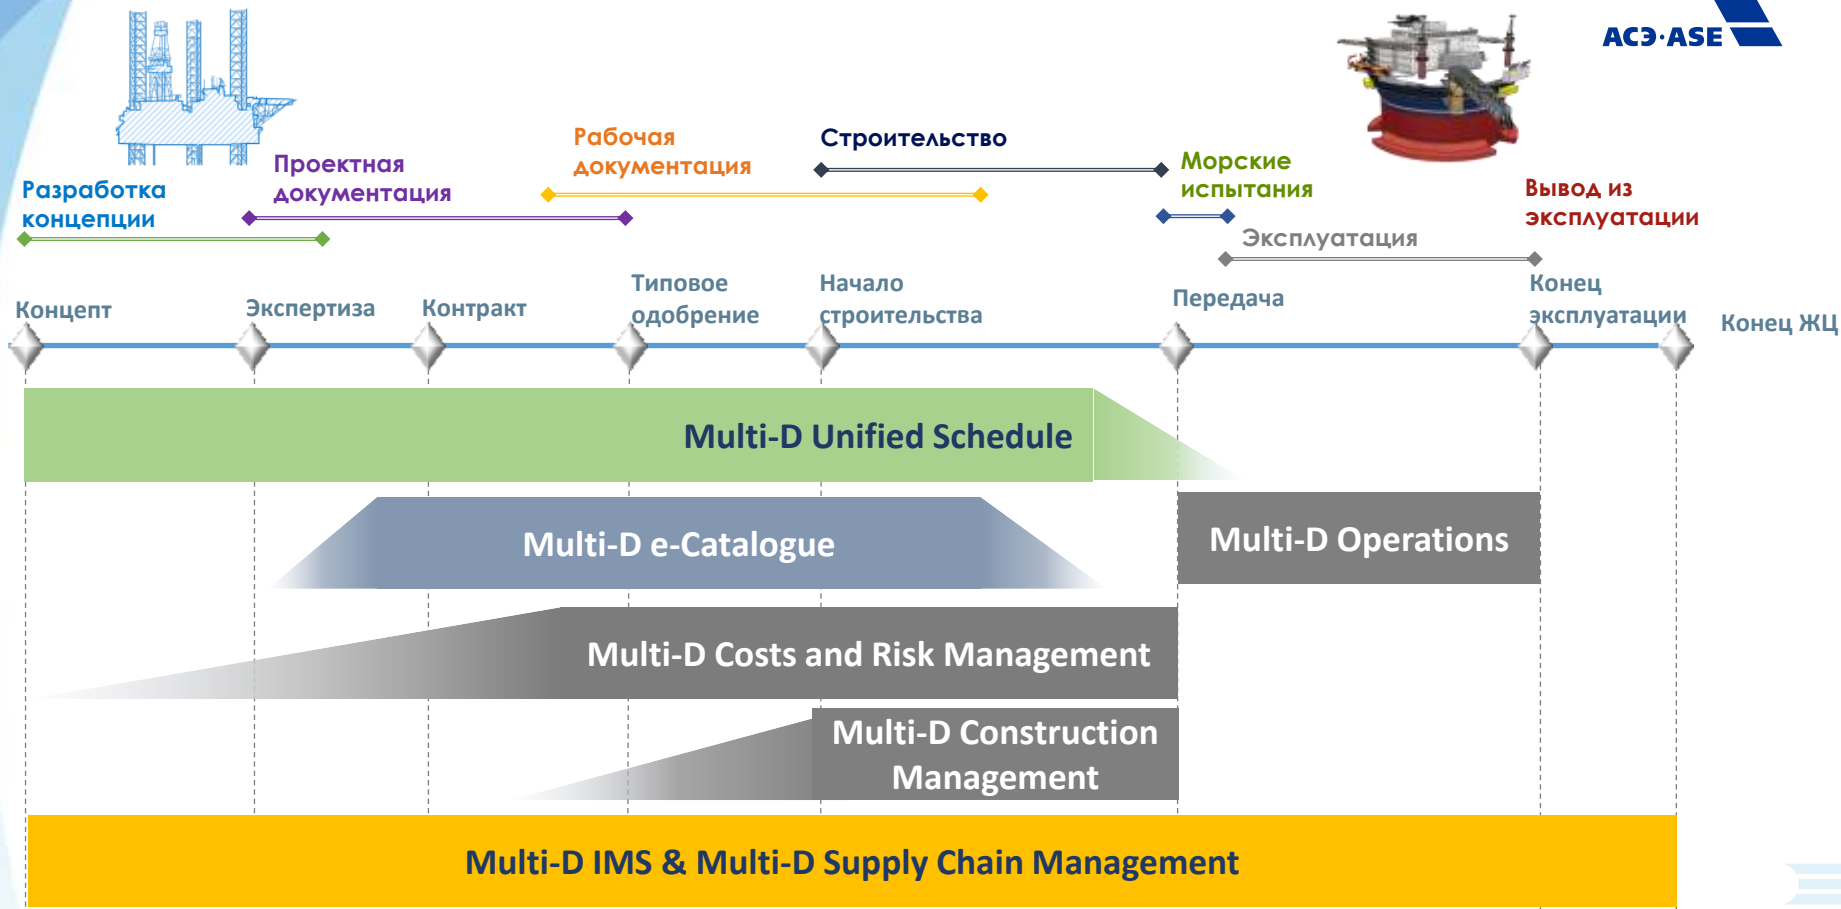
АСЭ·ASE

Разработка концепции

Проектная документация

Рабочая документация

Строительство

Морские испытания

Вывод из эксплуатации

Эксплуатация

Концепт

Экспертиза

Контракт

Типовое одобрение

Начало строительства

Передача

Конец эксплуатации

Конец ЖЦ

Multi-D Unified Schedule

Multi-D e-Catalogue

Multi-D Operations

Multi-D Costs and Risk Management

Multi-D Construction Management

Multi-D IMS & Multi-D Supply Chain Management